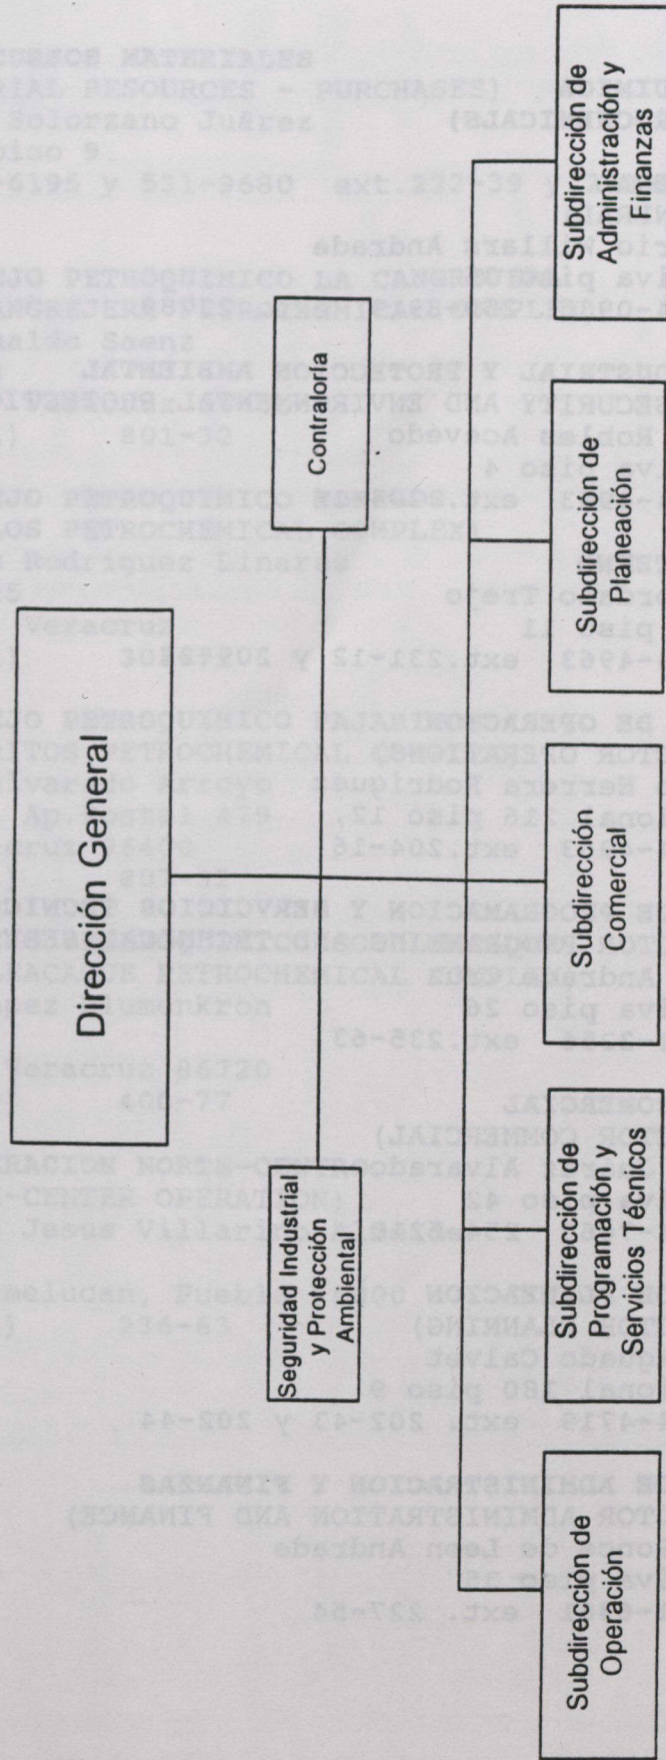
Dirección General

Contraloría

Seguridad Industrial y Protección Ambiental

Subdirección de Administración y Finanzas

Subdirección de Planeación

Subdirección Comercial

Subdirección de Programación y Servicios Técnicos

Subdirección de Operación